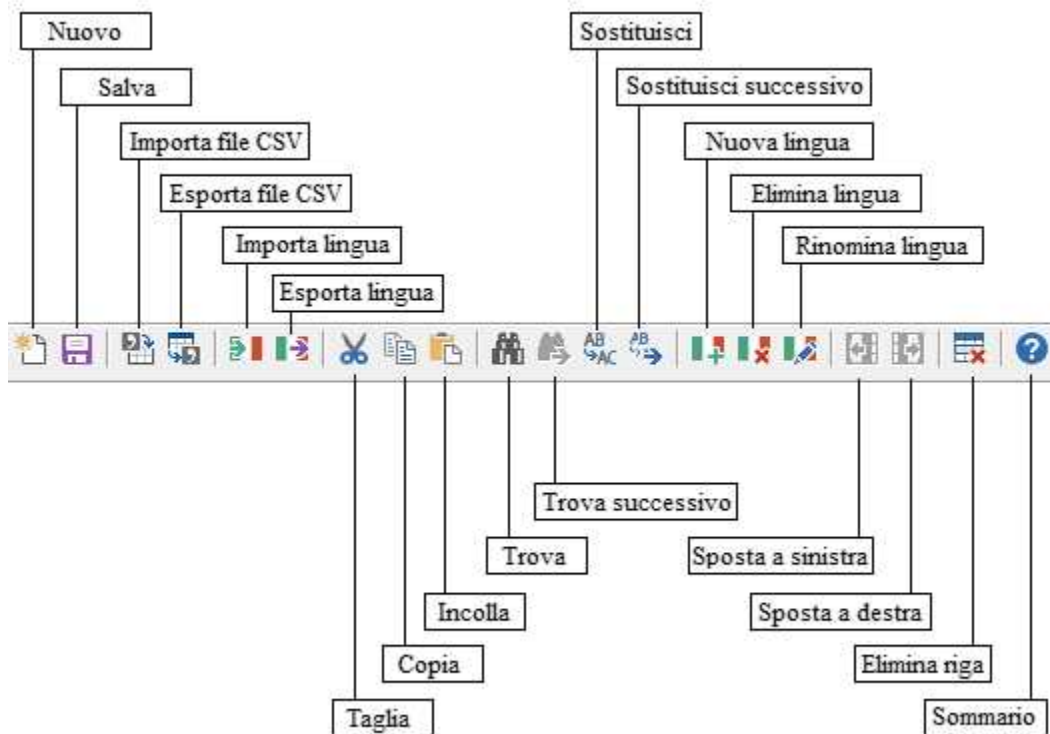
Nuovo

Salva

Importa file CSV

Esporta file CSV

Importa lingua

Esporta lingua

Sostituisci

Sostituisci successivo

Nuova lingua

Elimina lingua

Rinomina lingua

AB AC

AB

Trova successivo

Trova

Incolla

Copia

Taglia

Sposta a sinistra

Sposta a destra

Elimina riga

Sommario